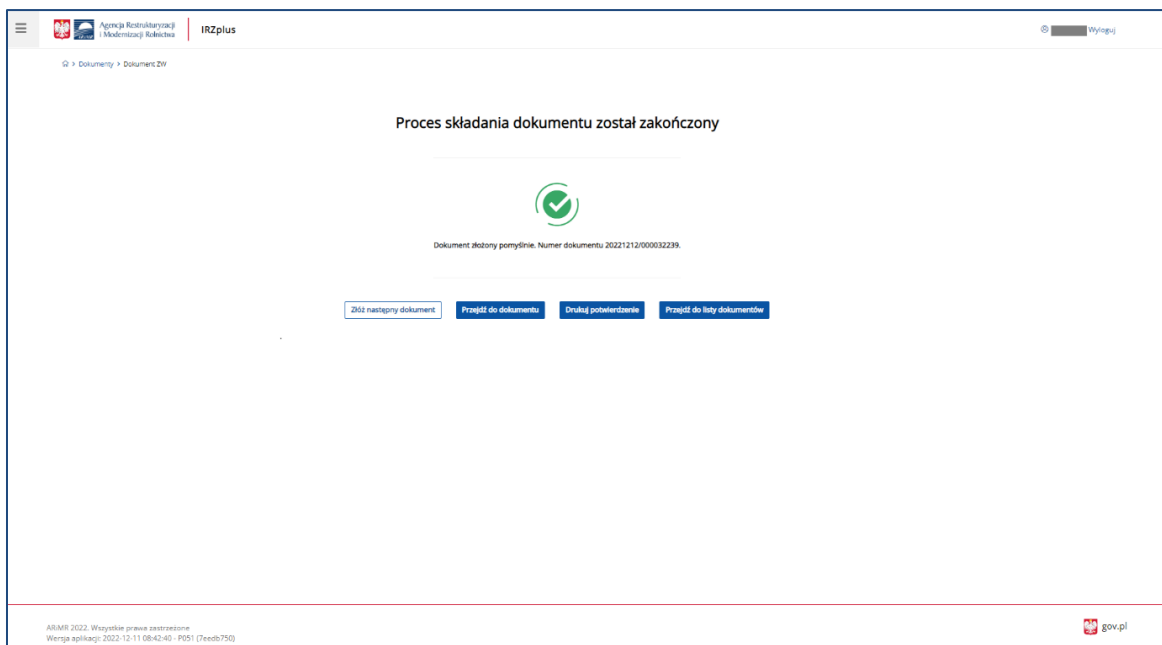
Agencja Restrukturyzacji i Modernizacji Rolnictwa | IRZplus

Wyloguj

Dokumenty > Dokument ZW

Proces składania dokumentu został zakończony

Dokument złożony pomyślnie. Numer dokumentu 20221212/000032239.

Złóż następny dokument | Przejdź do dokumentu | Drukuj potwierdzenie | Przejdź do listy dokumentów

ARiMR 2022. Wszystkie prawa zastrzeżone
Wersja aplikacji: 2022-12-11 08:42:40 - P051 (7eedb750)

gov.pl